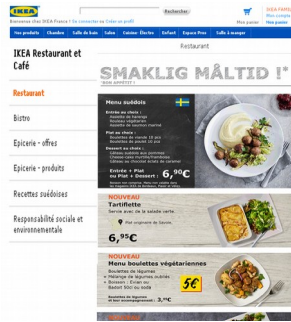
IKEA

Bienvenue chez IKEA France ! Se connecter ou Créer un profil

Rechercher

Mes paniers

Mon panier

IKEA FAMILY

Nos produits | Chambre | Salle de bain | Salon | Cuisine - Électro | Enfant | Espace Pros | Salle à manger

Mes projets

IKEA Restaurant et Café

Restaurant

Bistro

Epicerie - offres

Epicerie - produits

Recettes suédoises

Responsabilité sociale et environnementale

Restaurant

SMAKLIG MÅLTID !*

* BON APPÉTIT !

Menu suédois

Entrée au choix :
Assiette de saumon
Assiette de hareng
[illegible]

Plat au choix :
Boulettes de viande 15 pcs
Boulettes de poulet 15 pcs

Dessert au choix :
Gâteau suédois aux pommes
Cheese-cake myrtille-framboise
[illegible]

Entrée + Plat ou Plat + Dessert 6,9€

NOUVEAU
Tartiflette
Servie avec de la salade verte

6,9€

NOUVEAU
Menu boulettes végétariennes
Boulettes de légumes
+ Pommes de terre
+ Boisson
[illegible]

5€